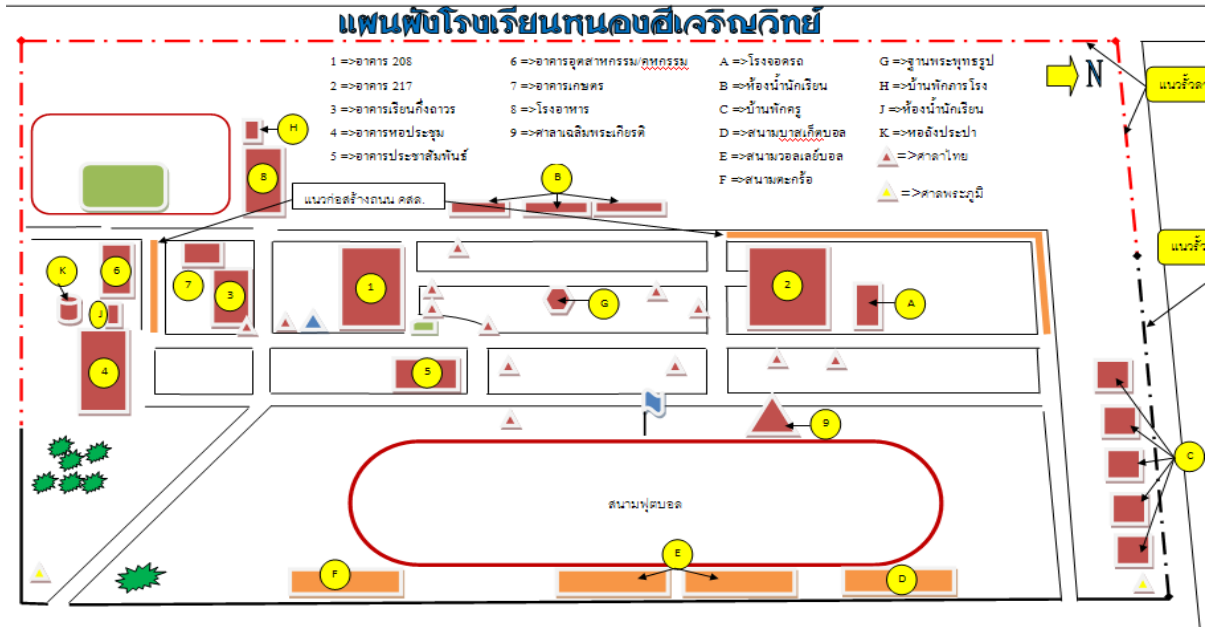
แผนผังโรงเรียนหนองฮีเจริญวิทย์

N

แนวรั้วล

แนวรั้ว

1 =>อาคาร 208
2 =>อาคาร 217
3 =>อาคารเรียนกึ่งถาวร
4 =>อาคารหอประชุม
5 =>อาคารประชาสัมพันธ์

6 =>อาคารอุตสาหกรรม/คหกรรม
7 =>อาคารเกษตร
8 =>โรงอาหาร
9 =>ศาลาเฉลิมพระเกียรติ

A =>โรงจอดรถ
B =>ห้องน้ำนักเรียน
C =>บ้านพักครู
D =>สนามบาสเก็ตบอล
E =>สนามวอลเลย์บอล
F =>สนามตะกร้อ

G =>ฐานพระพุทธรูป
H =>บ้านพักภารโรง
J =>ห้องน้ำนักเรียน
K =>หอถังประปา
=>ศาลาไทย
=>ศาลพระภูมิ

แนวก่อสร้างถนน คสล.

H
8
B
K
6
7
3
J
4
1
G
5
2
A
9
C
สนามฟุตบอล
F
E
D